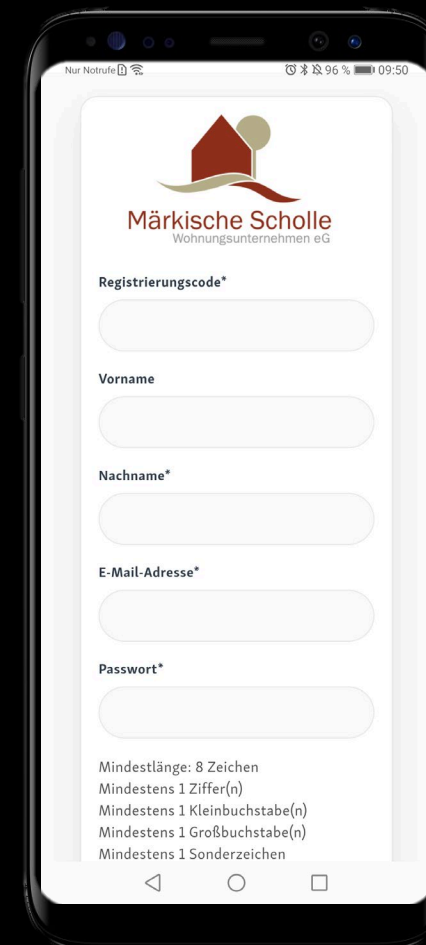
Nur Notrufe

96 % 09:50

Märkische Scholle
Wohnungsunternehmen eG

Registrierungscode*

Vorname

Nachname*

E-Mail-Adresse*

Passwort*

Mindestlänge: 8 Zeichen
Mindestens 1 Ziffer(n)
Mindestens 1 Kleinbuchstabe(n)
Mindestens 1 Großbuchstabe(n)
Mindestens 1 Sonderzeichen